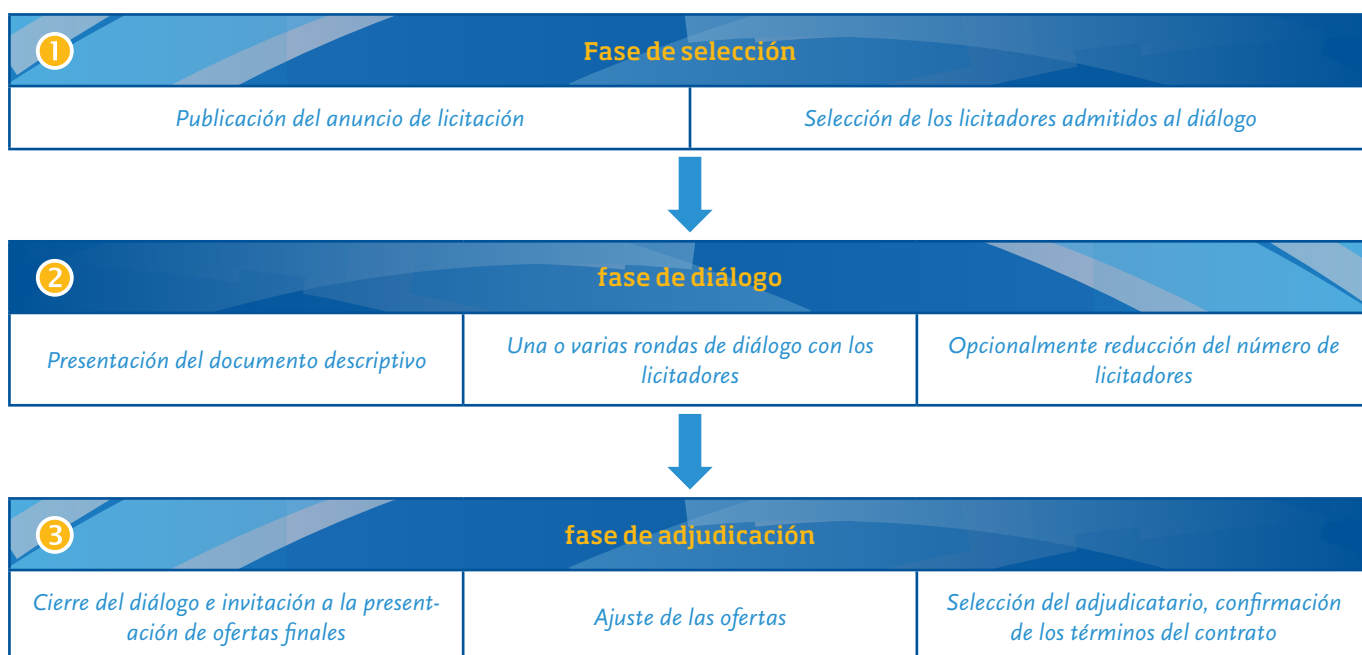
1 Fase de selección

Publicación del anuncio de licitación

Selección de los licitadores admitidos al diálogo

2 fase de diálogo

Presentación del documento descriptivo

Una o varias rondas de diálogo con los licitadores

Opcionalmente reducción del número de licitadores

3 fase de adjudicación

Cierre del diálogo e invitación a la presentación de ofertas finales

Ajuste de las ofertas

Selección del adjudicatario, confirmación de los términos del contrato